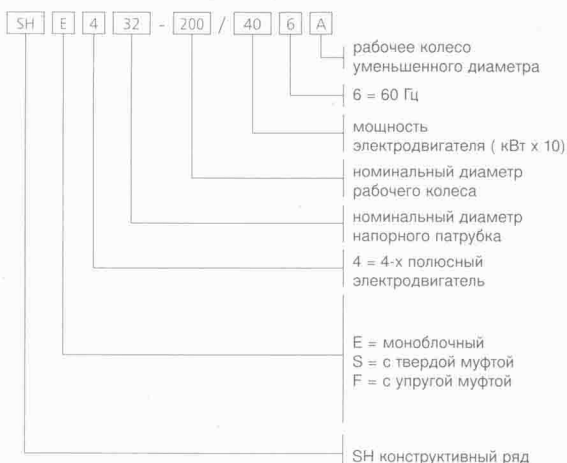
SH E 4 32 - 200 / 40 6 A

рабочее колесо уменьшенного диаметра

6 = 60 Гц

мощность электродвигателя ( кВт x 10)

номинальный диаметр рабочего колеса

номинальный диаметр напорного патрубка

4 = 4-х полюсный электродвигатель

E = моноблочный
S = с твердой муфтой
F = с упругой муфтой

SH конструктивный ряд